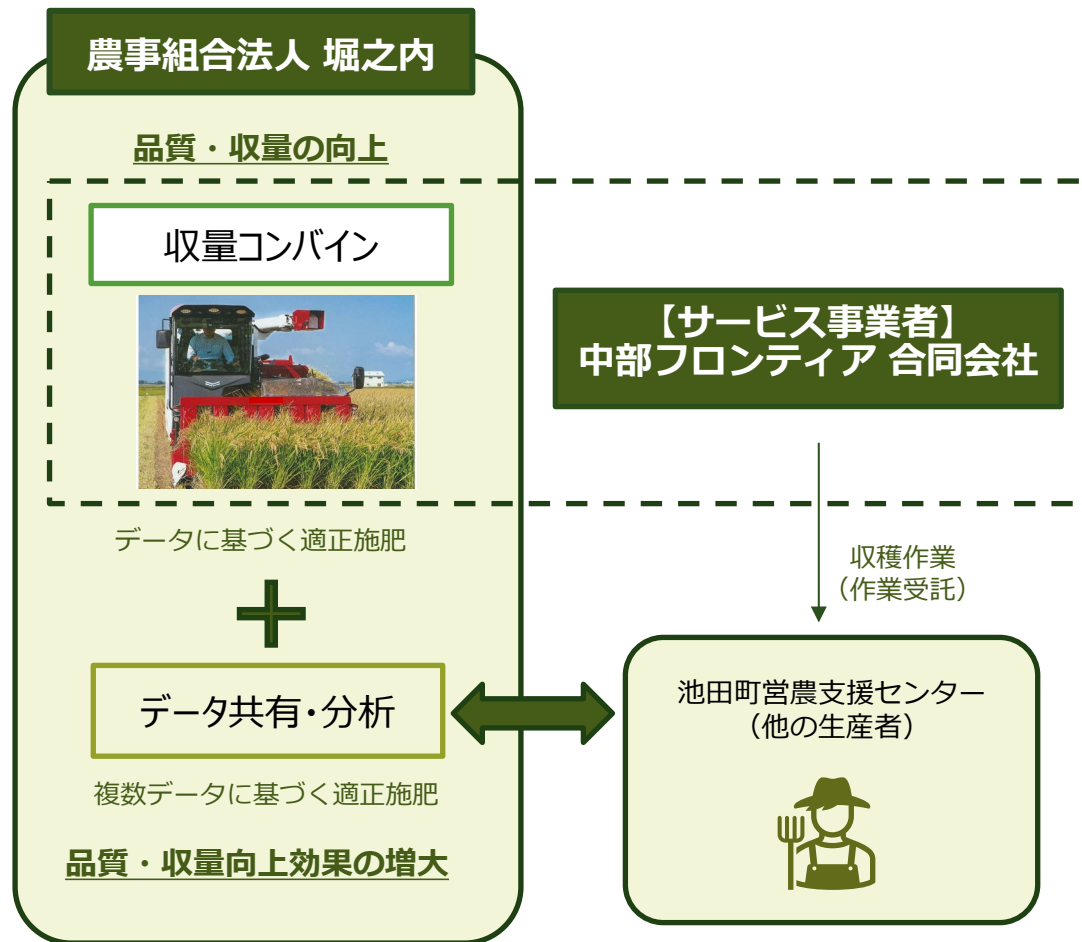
農事組合法人 堀之内

品質・収量の向上

収量コンバイン

データに基づく適正施肥

＋

データ共有・分析

複数データに基づく適正施肥

品質・収量向上効果の増大

【サービス事業者】
中部フロンティア 合同会社

収穫作業
（作業受託）

池田町営農支援センター
（他の生産者）